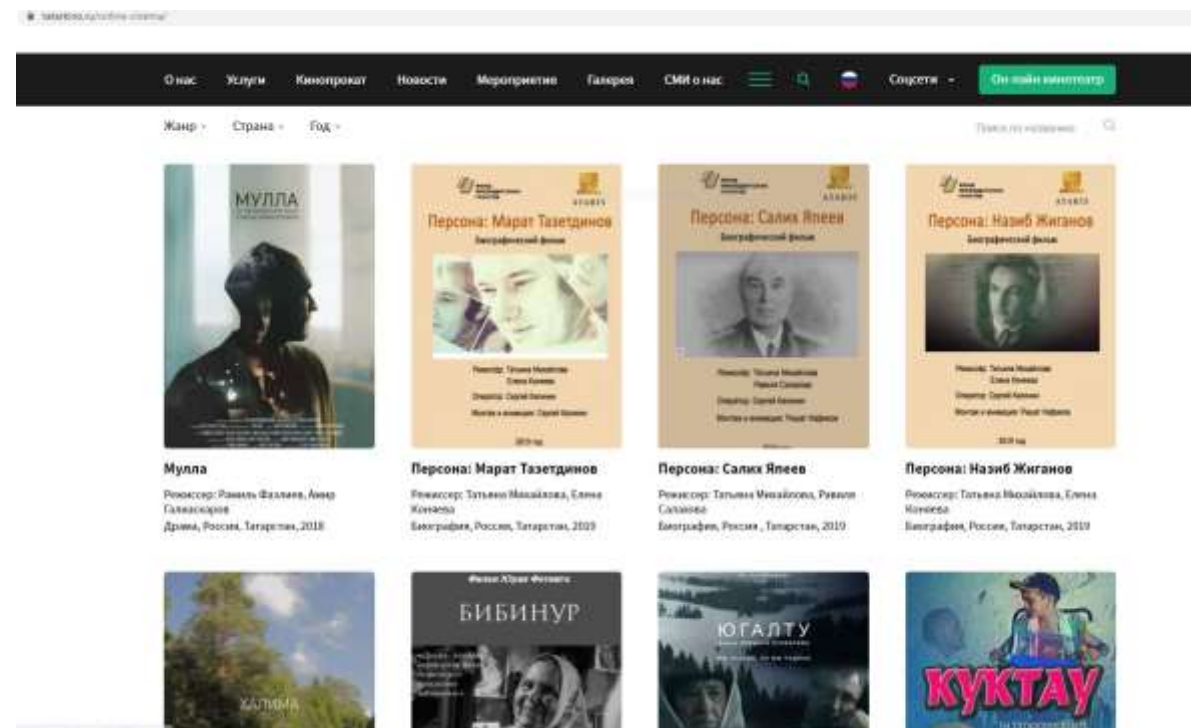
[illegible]

О нас Услуги Кинопрокат Новости Мероприятия Галерея СМИ о нас Соцсети Он-лайн кинотеатр

Жанр Страна Год Поиск по названию

МУЛЛА

Персона: Марат Тазетдинов
Биографический фильм

Персона: Салих Яппеев
Биографический фильм

Персона: Назиб Жиганов
Биографический фильм

Мулла
Режиссер: Рамиль Фазлиев, Амир Галиаскаров
Драма, Россия, Татарстан, 2018

Персона: Марат Тазетдинов
Режиссер: Татьяна Михайлова, Елена Конеева
Биография, Россия, Татарстан, 2019

Персона: Салих Яппеев
Режиссер: Татьяна Михайлова, Равиля Салахова
Биография, Россия , Татарстан, 2019

Персона: Назиб Жиганов
Режиссер: Татьяна Михайлова, Елена Конеева
Биография, Россия, Татарстан, 2019

ХАЛИМА

Фильм Юрия Фетинга
БИБИНУР

ЮГАЛТУ

КУКТАУ